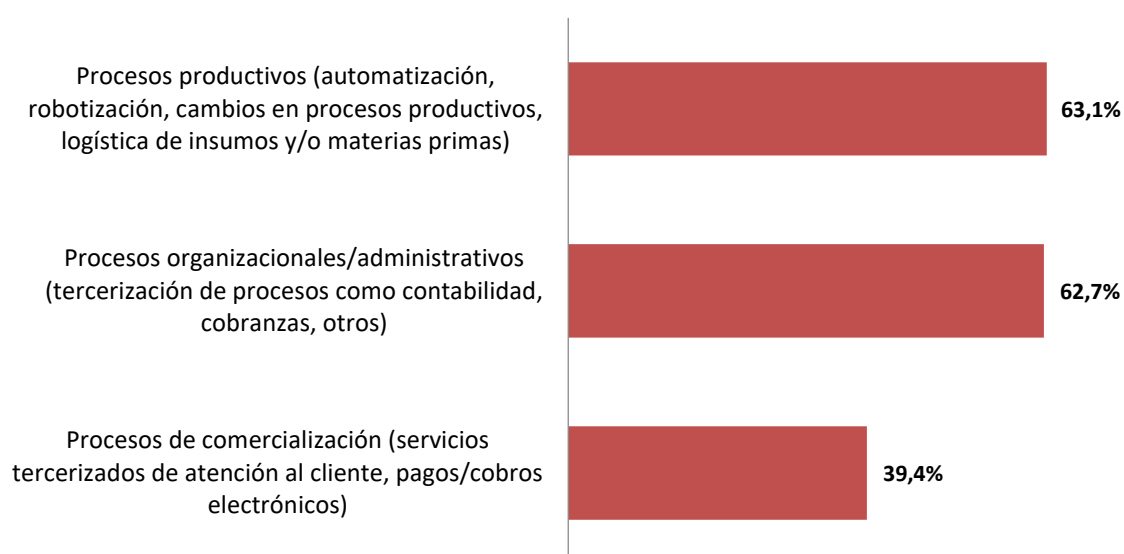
Procesos productivos (automatización, robotización, cambios en procesos productivos, logística de insumos y/o materias primas)

63,1%

Procesos organizacionales/administrativos (tercerización de procesos como contabilidad, cobranzas, otros)

62,7%

Procesos de comercialización (servicios tercerizados de atención al cliente, pagos/cobros electrónicos)

39,4%